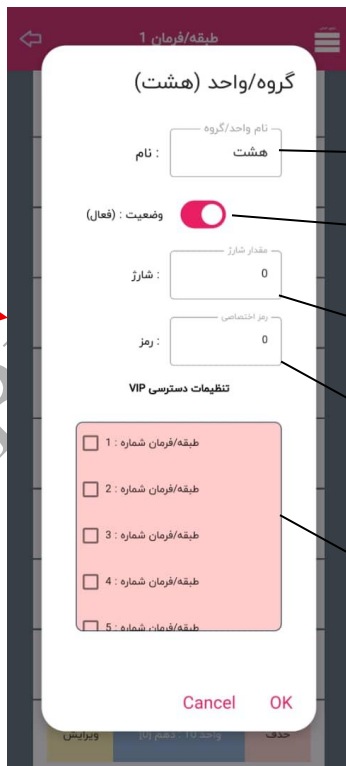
طبقه/فرمان 1

گروه/واحد (هشت)

نام واحد/گروه
هشت
: نام

وضعیت : (فعال)

مقدار شارژ
0
: شارژ

رمز اختصاصی
0
: رمز

تنظیمات دسترسی VIP

طبقه/فرمان شماره : 1
طبقه/فرمان شماره : 2
طبقه/فرمان شماره : 3
طبقه/فرمان شماره : 4
طبقه/فرمان شماره : 5

Cancel OK

ویرایش
حذف